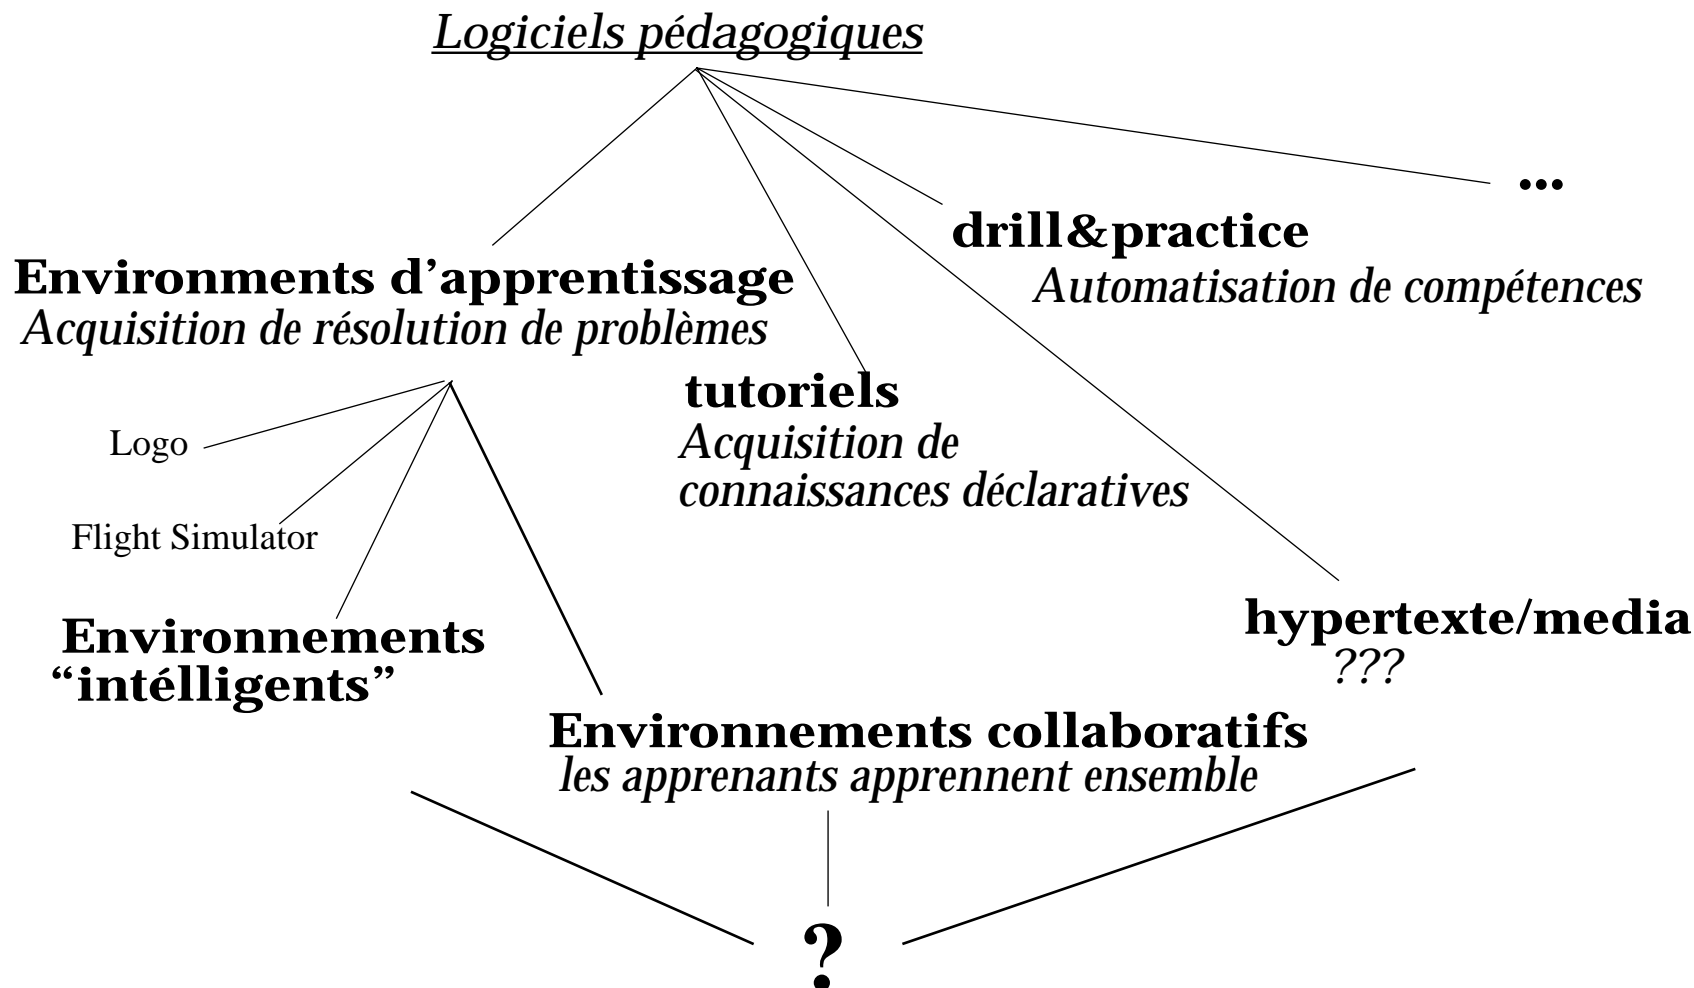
Logiciels pédagogiques

...

drill&practice
Automatisation de compétences

Environments d'apprentissage
Acquisition de résolution de problèmes

tutoriels
Acquisition de connaissances déclaratives

Logo

Flight Simulator

Environnements "intélligents"

hypertexte/media
???

Environnements collaboratifs
les apprenants apprennent ensemble

?